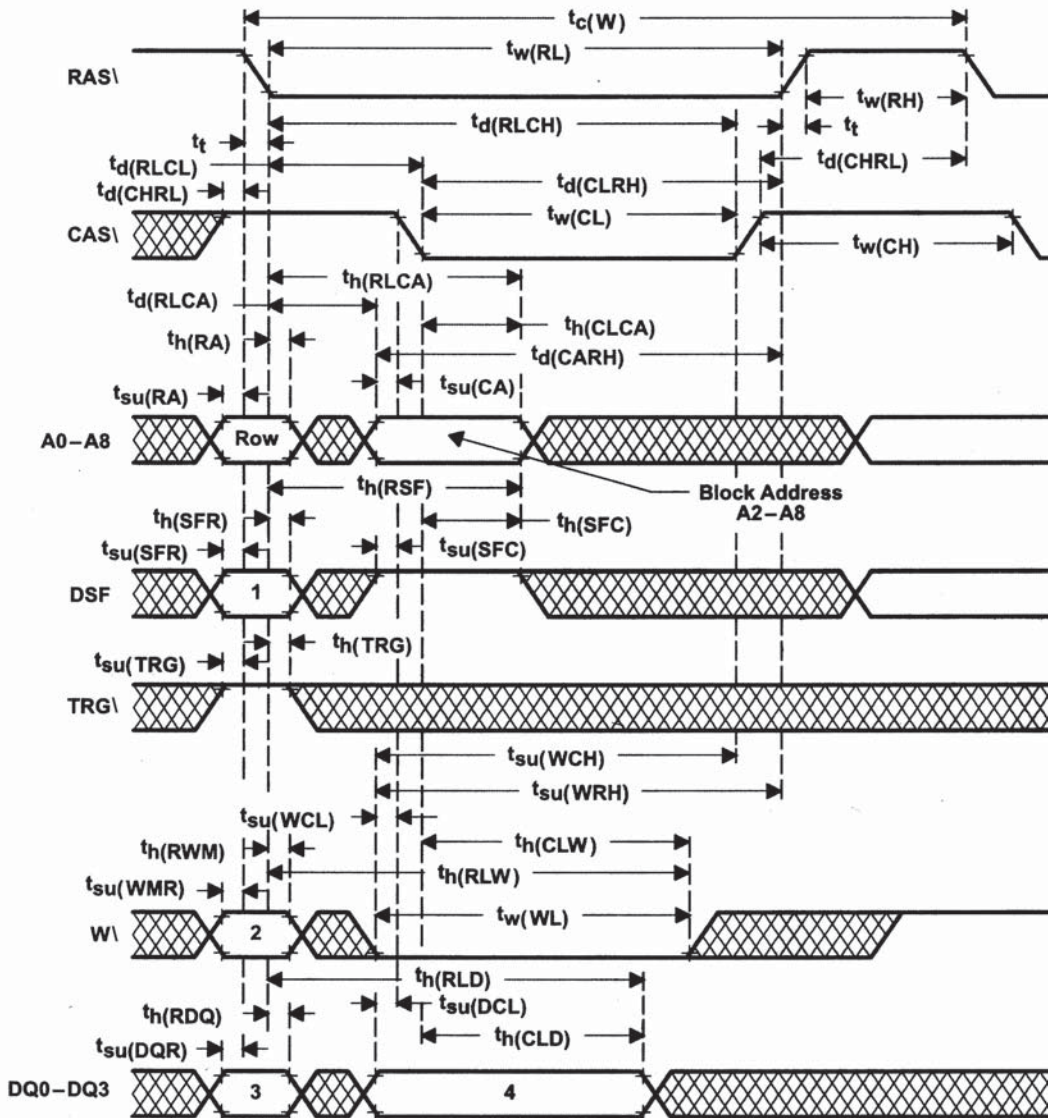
$t_{c(W)}$

$t_{w(RL)}$

RAS\

$t_{w(RH)}$

$t_{d(RLCH)}$

$t_t$

$t_t$

$t_{d(RLCL)}$

$t_{d(CHRL)}$

$t_{d(CHRL)}$

$t_{d(CLRH)}$

$t_{w(CL)}$

CAS\

$t_{w(CH)}$

$t_{h(RLCA)}$

$t_{d(RLCA)}$

$t_{h(CLCA)}$

$t_{h(RA)}$

$t_{d(CARH)}$

$t_{su(RA)}$

$t_{su(CA)}$

A0–A8

Row

$t_{h(RSF)}$

Block Address A2–A8

$t_{h(SFR)}$

$t_{h(SFC)}$

$t_{su(SFR)}$

$t_{su(SFC)}$

DSF

1

$t_{h(TRG)}$

$t_{su(TRG)}$

TRG\

$t_{su(WCH)}$

$t_{su(WRH)}$

$t_{su(WCL)}$

$t_{h(RWM)}$

$t_{h(CLW)}$

$t_{su(WMR)}$

$t_{h(RLW)}$

W\

2

$t_{w(WL)}$

$t_{h(RLD)}$

$t_{h(RDQ)}$

$t_{su(DCL)}$

$t_{h(CLD)}$

$t_{su(DQR)}$

DQ0–DQ3

3

4